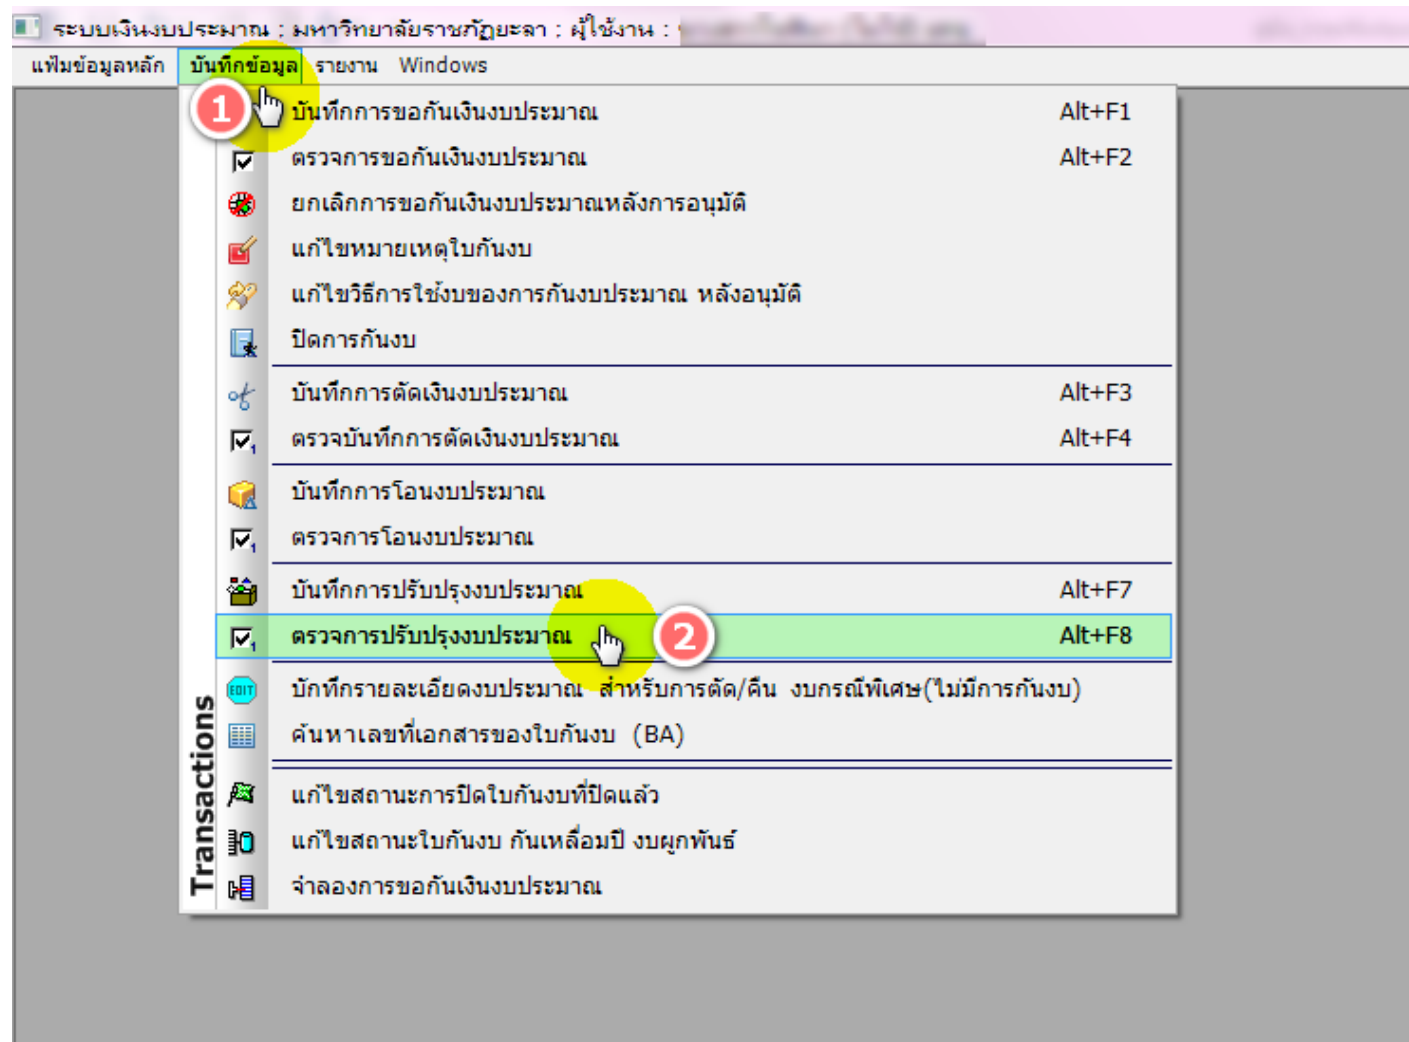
ระบบเงินงบประมาณ : มหาวิทยาลัยราชภัฏยะลา : ผู้ใช้งาน : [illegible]

แฟ้มข้อมูลหลัก บันทึกข้อมูล รายงาน Windows

1

บันทึกการขอกันเงินงบประมาณ Alt+F1
ตรวจการขอกันเงินงบประมาณ Alt+F2
ยกเลิกการขอกันเงินงบประมาณหลังการอนุมัติ
แก้ไขหมายเหตุใบกันงบ
แก้ไขวิธีการใช้งบของการกันงบประมาณ หลังอนุมัติ
ปิดการกันงบ
บันทึกการตัดเงินงบประมาณ Alt+F3
ตรวจบันทึกการตัดเงินงบประมาณ Alt+F4
บันทึกการโอนงบประมาณ
ตรวจการโอนงบประมาณ
บันทึกการปรับปรุงงบประมาณ Alt+F7
ตรวจการปรับปรุงงบประมาณ Alt+F8

2

บักทึกรายละเอียดงบประมาณ สำหรับการตัด/คืน งบกรณีพิเศษ(ไม่มีการกันงบ)
ค้นหาเลขที่เอกสารของใบกันงบ (BA)
แก้ไขสถานะการปิดใบกันงบที่ปิดแล้ว
แก้ไขสถานะใบกันงบ กันเหลื่อมปี งบผูกพันธ์
จำลองการขอกันเงินงบประมาณ

Transactions

EDIT